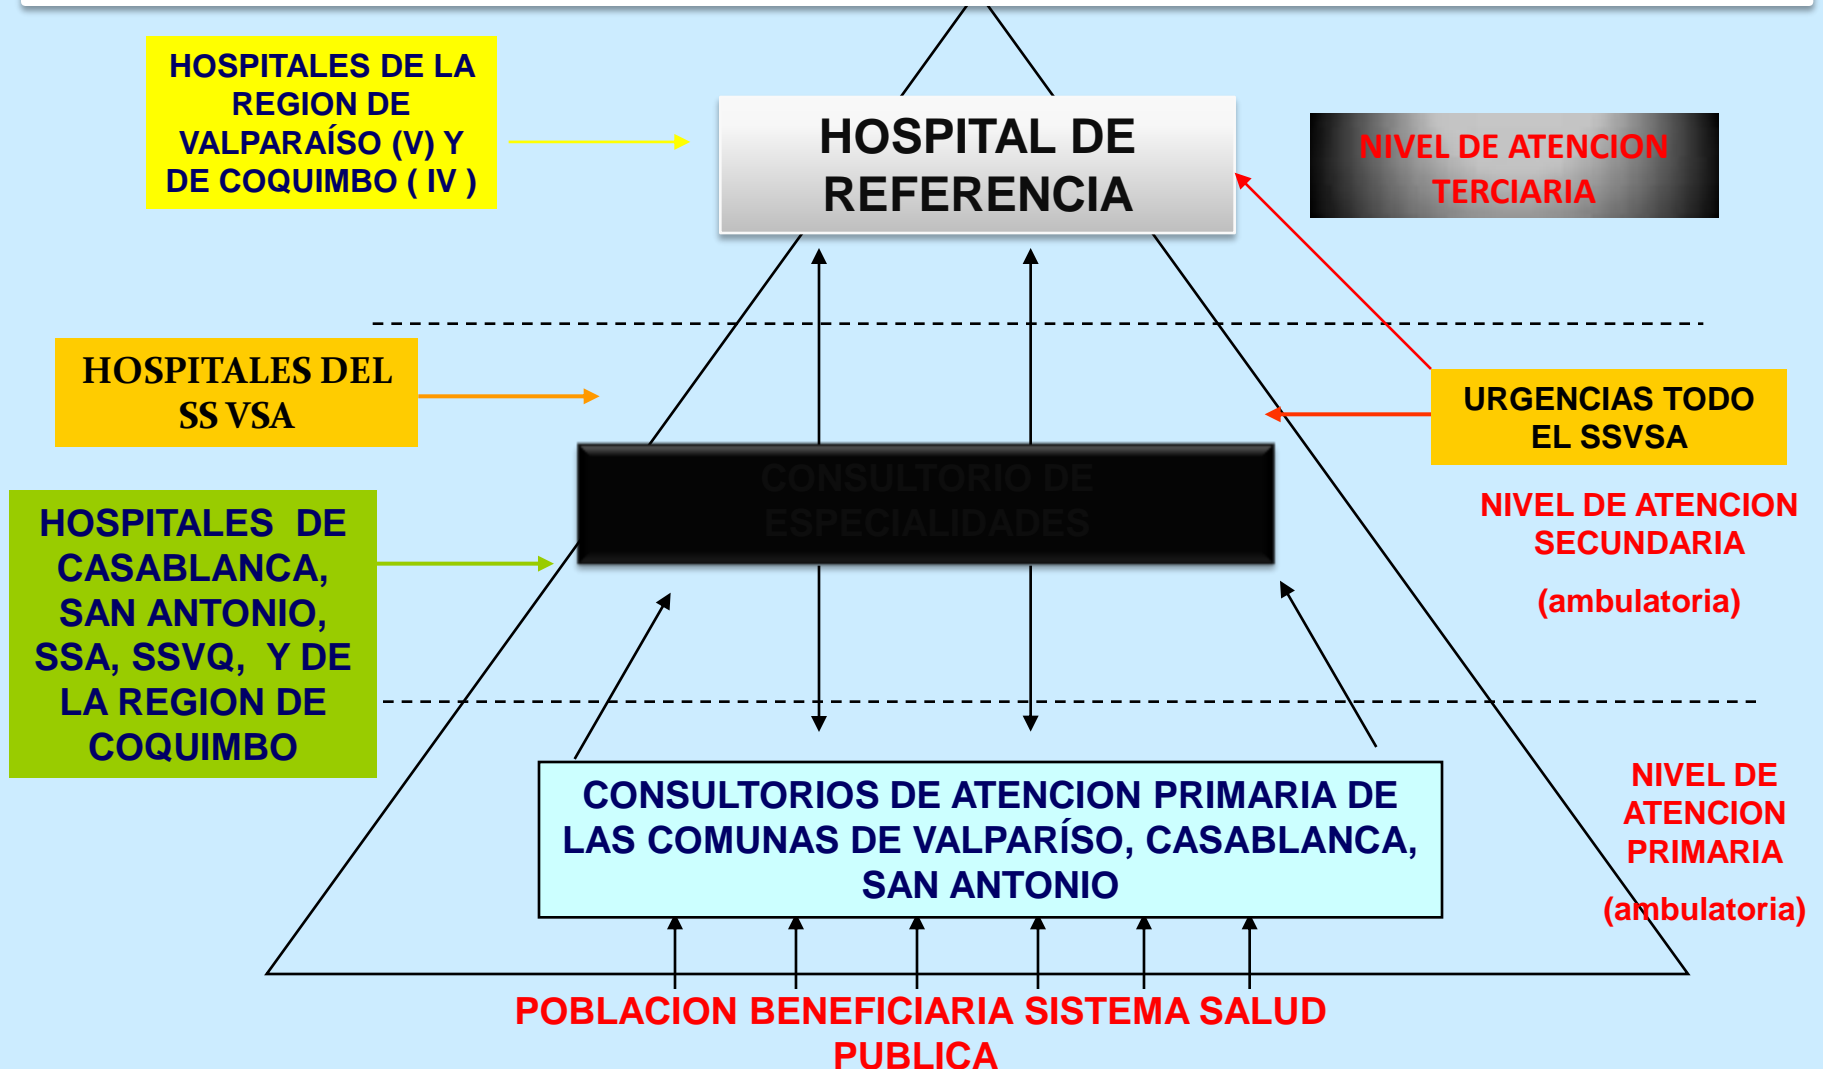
HOSPITALES DE LA REGION DE VALPARAÍSO (V) Y DE COQUIMBO ( IV )

HOSPITAL DE REFERENCIA

NIVEL DE ATENCION TERCIARIA

HOSPITALES DEL SS VSA

URGENCIAS TODO EL SSVSA

CONSULTORIO DE ESPECIALIDADES

HOSPITALES DE CASABLANCA, SAN ANTONIO, SSA, SSVQ, Y DE LA REGION DE COQUIMBO

NIVEL DE ATENCION SECUNDARIA

(ambulatoria)

CONSULTORIOS DE ATENCION PRIMARIA DE LAS COMUNAS DE VALPARÍSO, CASABLANCA, SAN ANTONIO

NIVEL DE ATENCION PRIMARIA

(ambulatoria)

POBLACION BENEFICIARIA SISTEMA SALUD PUBLICA